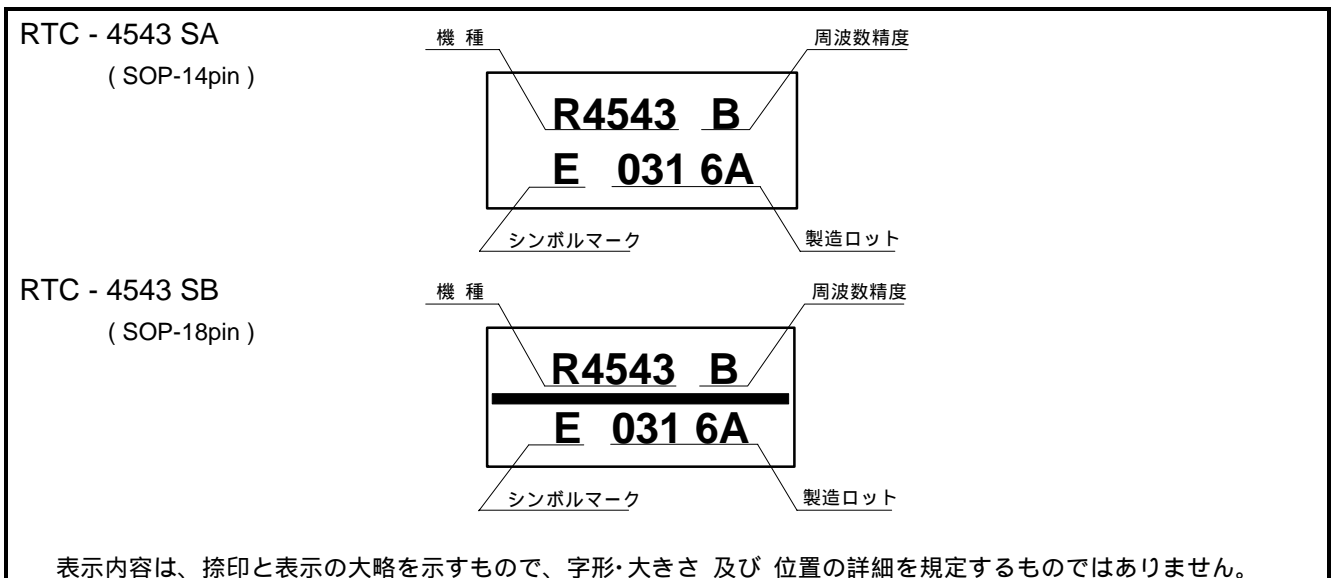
RTC - 4543 SA
( SOP-14pin )

機 種

周波数精度

R4543 B
E 031 6A

シンボルマーク

製造ロット

RTC - 4543 SB
( SOP-18pin )

機 種

周波数精度

R4543 B
E 031 6A

シンボルマーク

製造ロット

表示内容は、捺印と表示の大略を示すもので、字形･大きさ 及び 位置の詳細を規定するものではありません。